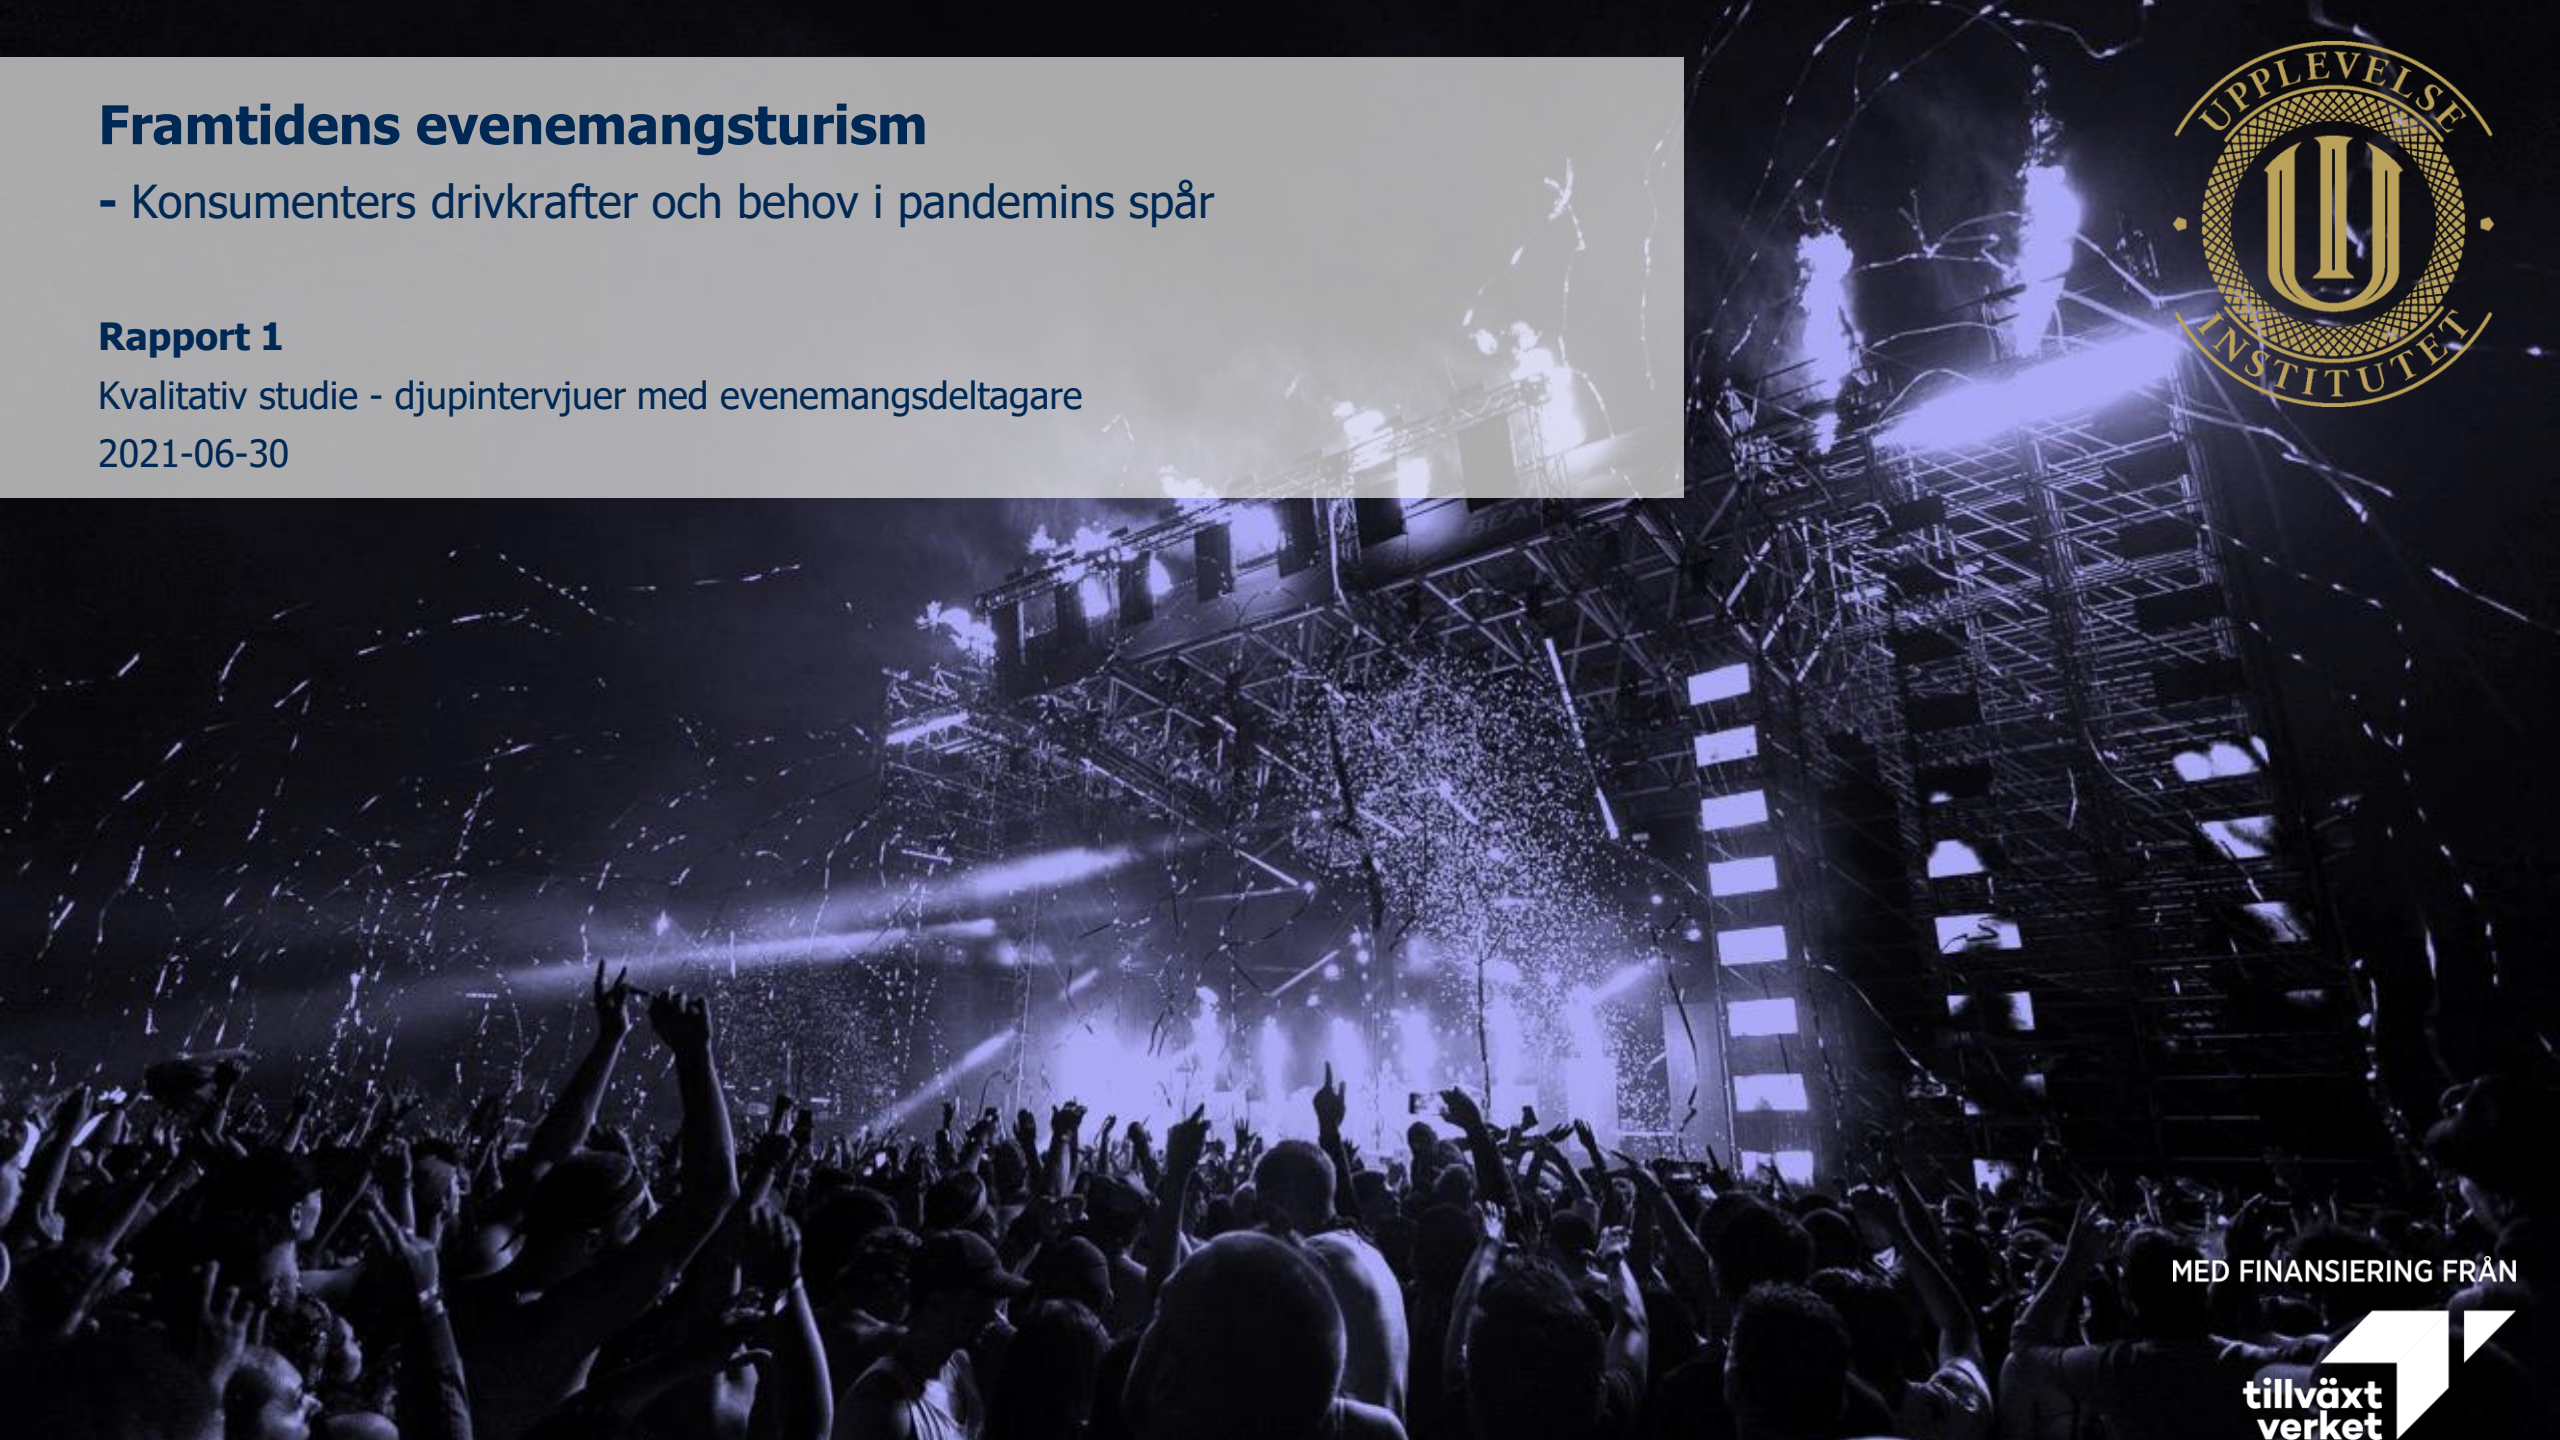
Framtidens evenemangsturism

- Konsumenters drivkrafter och behov i pandemins spår

Rapport 1

Kvalitativ studie - djupintervjuer med evenemangsdeltagare

2021-06-30

UPPLEVELSE INSTITUTET

MED FINANSIERING FRÅN

tillväxt verket